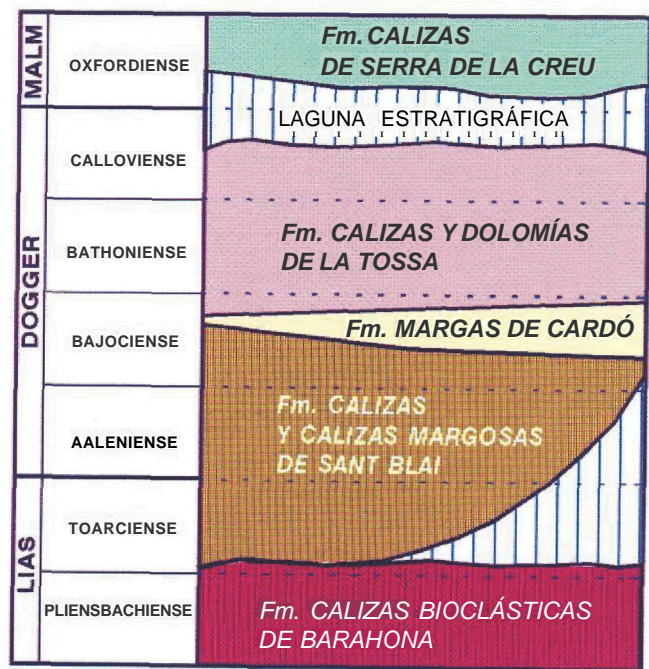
MALM
OXFORDIENSE
Fm. CALIZAS DE SERRA DE LA CREU
LAGUNA ESTRATIGRÁFICA
DOGGER
CALLOVIENSE
BATHONIENSE
Fm. CALIZAS Y DOLOMÍAS DE LA TOSSA
BAJOCIENSE
Fm. MARGAS DE CARDÓ
AALENIENSE
Fm. CALIZAS Y CALIZAS MARGOSAS DE SANT BLAI
LIAS
TOARCIENSE
PLIENSBACHIENSE
Fm. CALIZAS BIOCLÁSTICAS DE BARAHONA